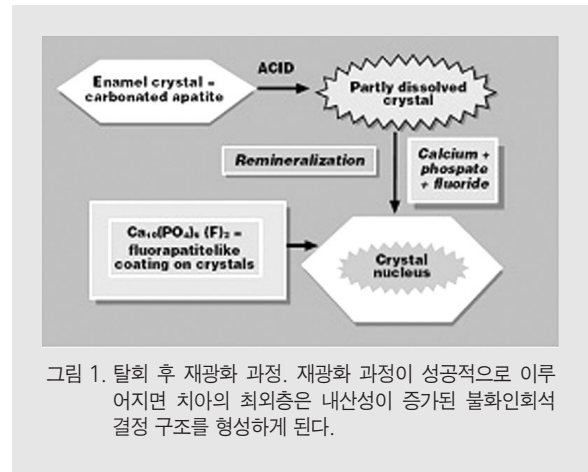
Enamel crystal = carbonated apatite

ACID

Partly dissolved crystal

Remineralization

Calcium + phospate + fluoride

$Ca_{10}(PO_4)_6(F)_2$ = fluorapatitelike coating on crystals

Crystal nucleus

그림 1. 탈회 후 재광화 과정. 재광화 과정이 성공적으로 이루어지면 치아의 최외층은 내산성이 증가된 불화인회석 결정 구조를 형성하게 된다.